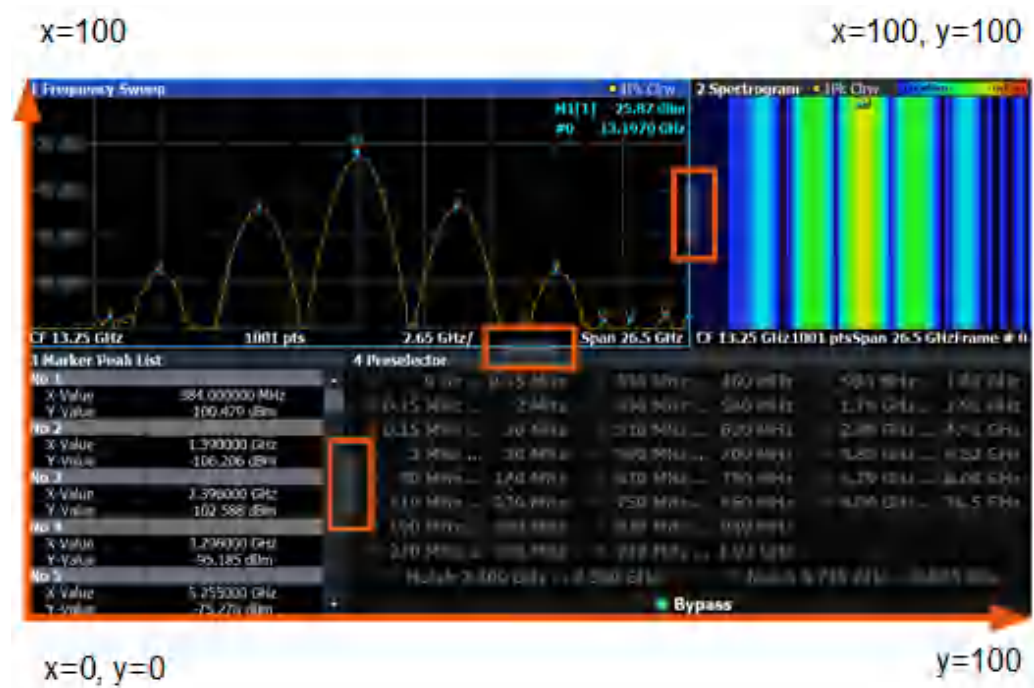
x=100

x=100, y=100

1 Frequency Sweep

1Pk Clrw

M1[1] 25.87 dBm

#0 13.1970 GHz

2 Spectrogram

1Pk Clrw

CF 13.25 GHz

1001 pts

2.65 GHz/

Span 26.5 GHz

CF 13.25 GHz 1001 pts Span 26.5 GHz Frame # 0

1 Marker Peak List

No 1

X-Value 384.000000 MHz

Y-Value -100.479 dBm

No 2

X-Value 1.390000 GHz

Y-Value -106.206 dBm

No 3

X-Value 2.396000 GHz

Y-Value 102.588 dBm

No 4

X-Value 1.296000 GHz

Y-Value -96.185 dBm

No 5

X-Value 5.255000 GHz

Y-Value -75.276 dBm

4 Preselector

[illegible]

Bypass

x=0, y=0

y=100